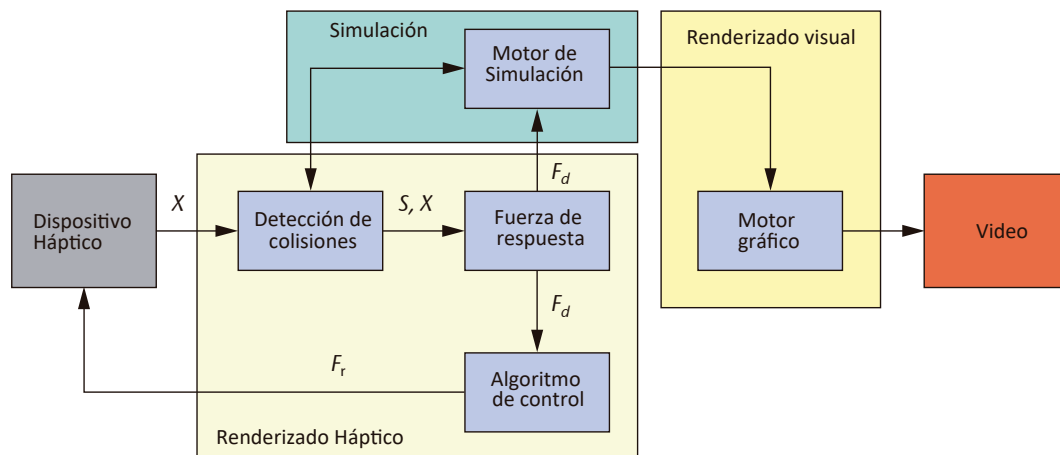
Simulación

Motor de Simulación

Renderizado visual

$F_d$

Dispositivo Háptico

$X$

Detección de colisiones

$S, X$

Fuerza de respuesta

Motor gráfico

Video

$F_d$

$F_r$

Algoritmo de control

Renderizado Háptico